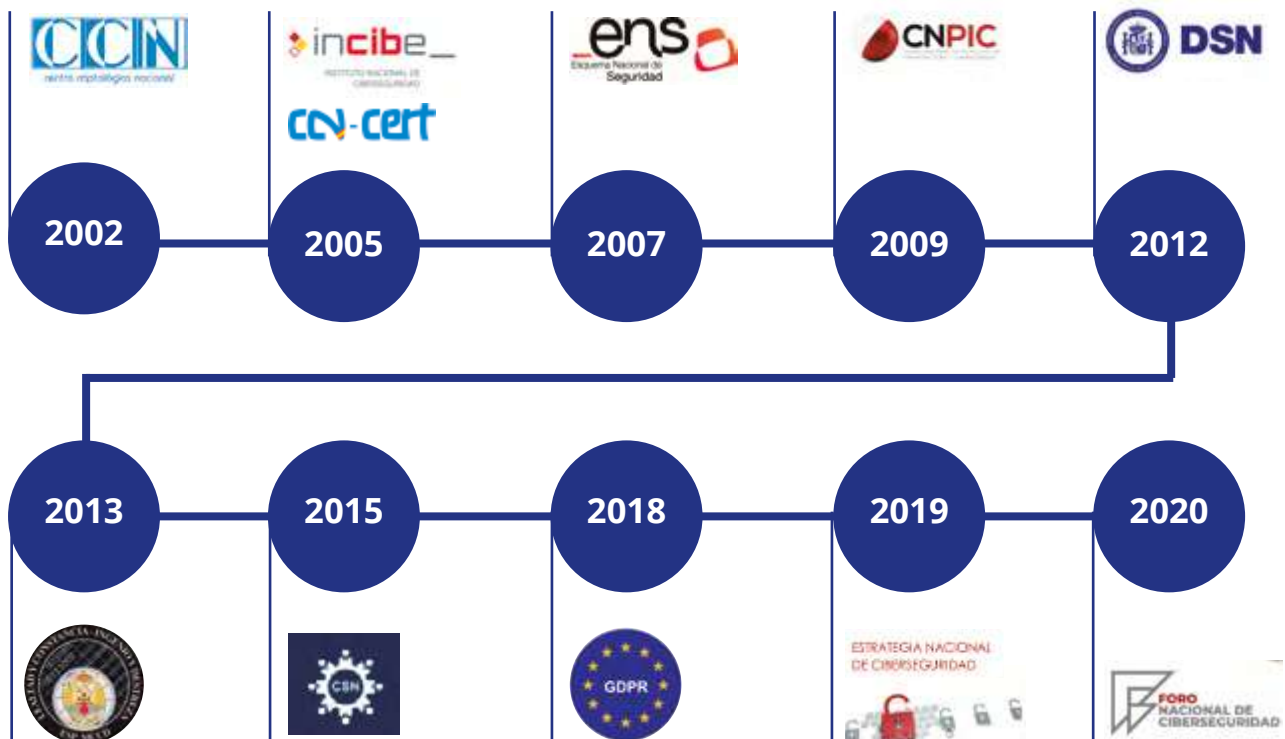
CCN
centro criptológico nacional

incibe_
INSTITUTO NACIONAL DE CIBERSEGURIDAD

CCN-CERT

ens
Esquema Nacional de Seguridad

CNPIC

DSN

2002

2005

2007

2009

2012

2013

2015

2018

2019

2020

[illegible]

CSN

GDPR

ESTRATEGIA NACIONAL DE CIBERSEGURIDAD

FORO NACIONAL DE CIBERSEGURIDAD